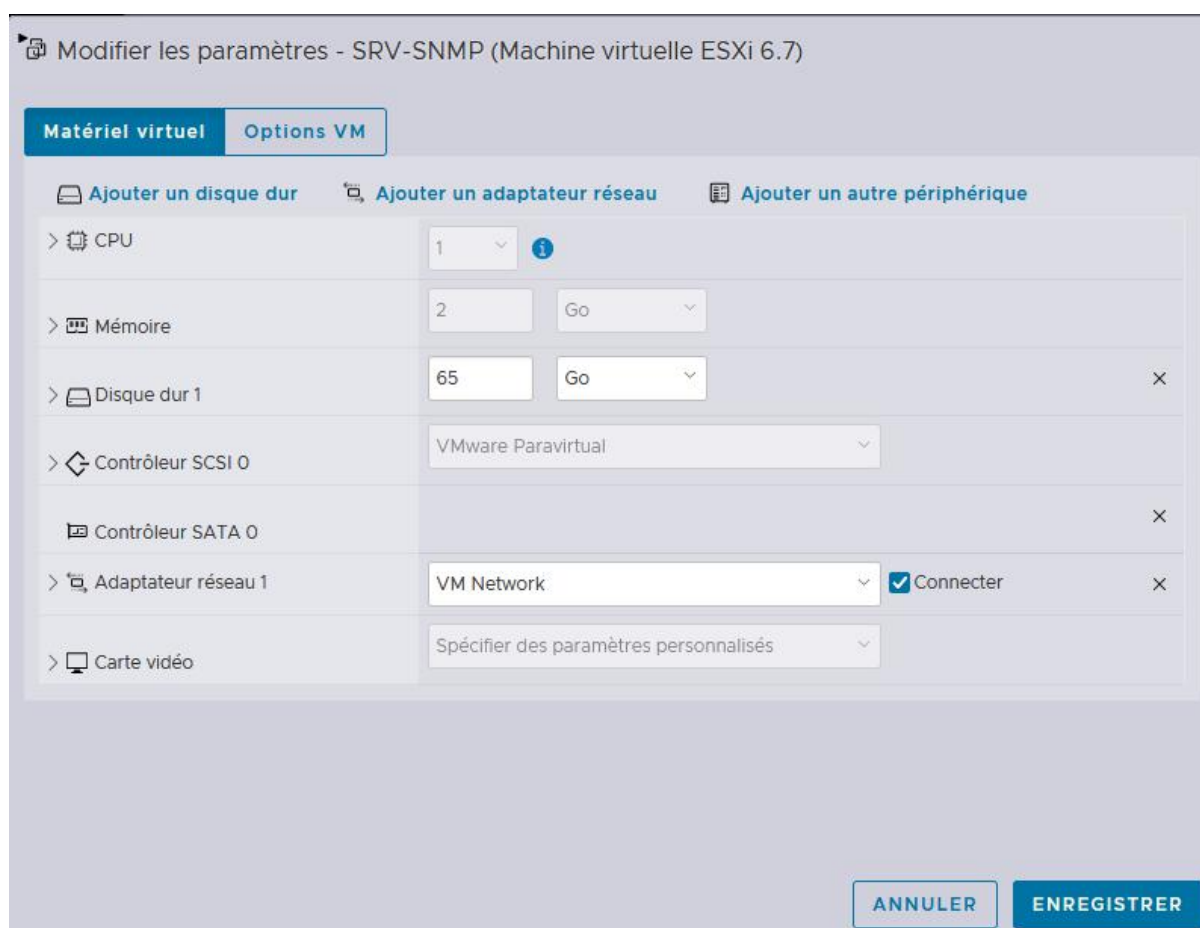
Modifier les paramètres - SRV-SNMP (Machine virtuelle ESXi 6.7)

Matériel virtuel
Options VM

Ajouter un disque dur
Ajouter un adaptateur réseau
Ajouter un autre périphérique

| | | |
|---|---|---|
| > CPU | 1 | |
| > Mémoire | 2 Go | |
| > Disque dur 1 | 65 Go | × |
| > Contrôleur SCSI 0 | VMware Paravirtual | |
| Contrôleur SATA 0 | | × |
| > Adaptateur réseau 1 | VM Network Connecter | × |
| > Carte vidéo | Spécifier des paramètres personnalisés | |

ANNULER
ENREGISTRER